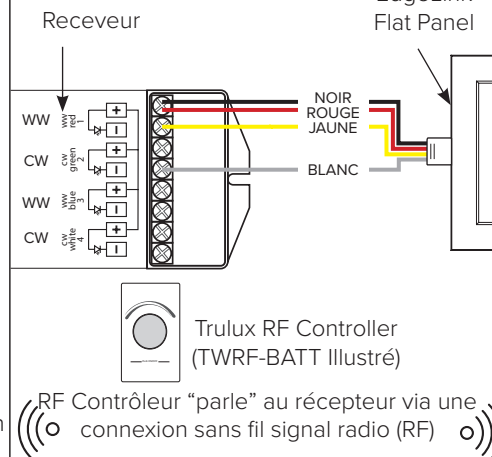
Receveur

EdgeLink
Flat Panel

WW ww red 1
CW cw green 2
WW ww blue 3
CW cw white 4

NOIR
ROUGE
JAUNE
BLANC

Trulux RF Controller
(TWRF-BATT Illustré)

RF Contrôleur "parle" au récepteur via une connexion sans fil signal radio (RF)